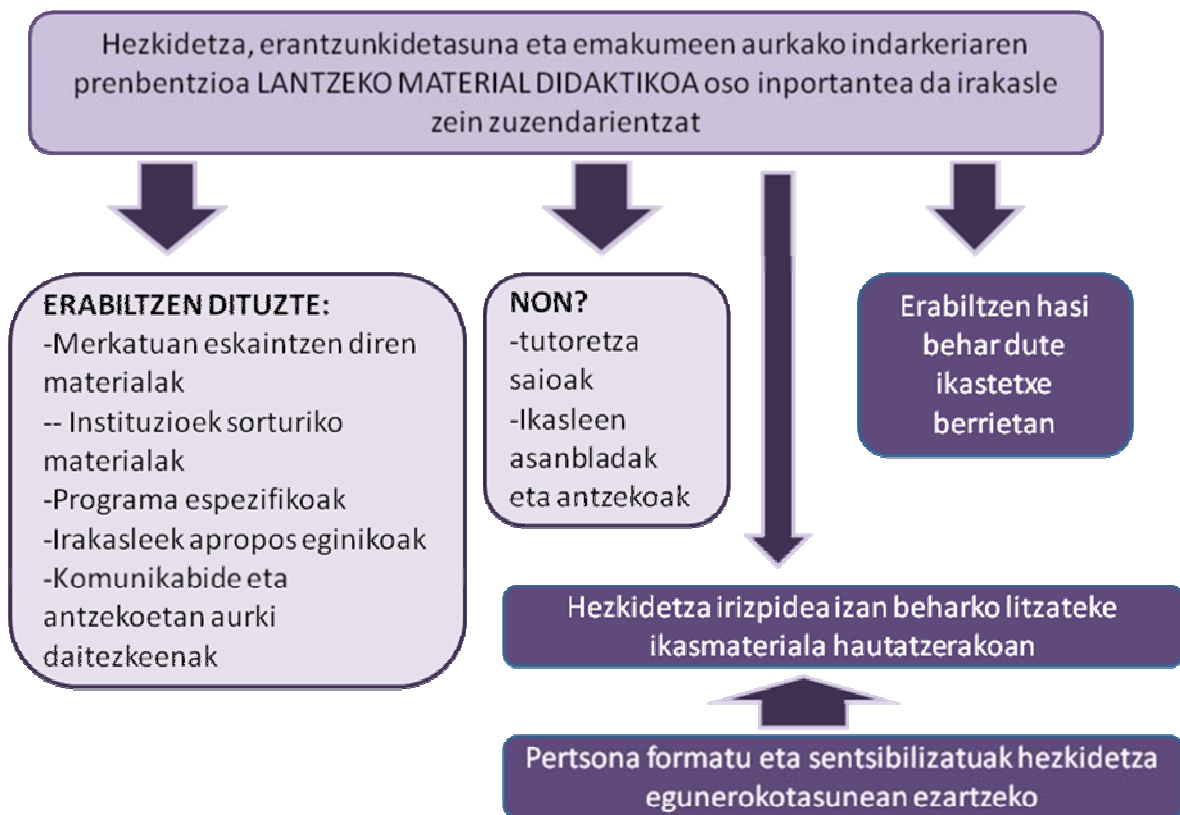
Hezkidetza, erantzunkidetasuna eta emakumeen aurkako indarkeriaren prenbentzioa LANTZEKO MATERIAL DIDAKTIKOA oso inportantea da irakasle zein zuzendarientzat

ERABILTZEN DITUZTE:
-Merkatuan eskaintzen diren materialak
-- Instituzioek sorturiko materialak
-Programa espezifikoak
-Irakasleek apropos eginikoak
-Komunikabide eta antzekoetan aurki daitezkeenak

NON?
-tutoretza saioak
-Ikasleen asanbladak eta antzekoak

Erabiltzen hasi behar dute ikastetxe berrietan

Hezkidetza irizpidea izan beharko litzateke ikasmateriala hautatzerakoan

Pertsona formatu eta sentsibilizatuak hezkidetza egunerokotasunean ezartzeko